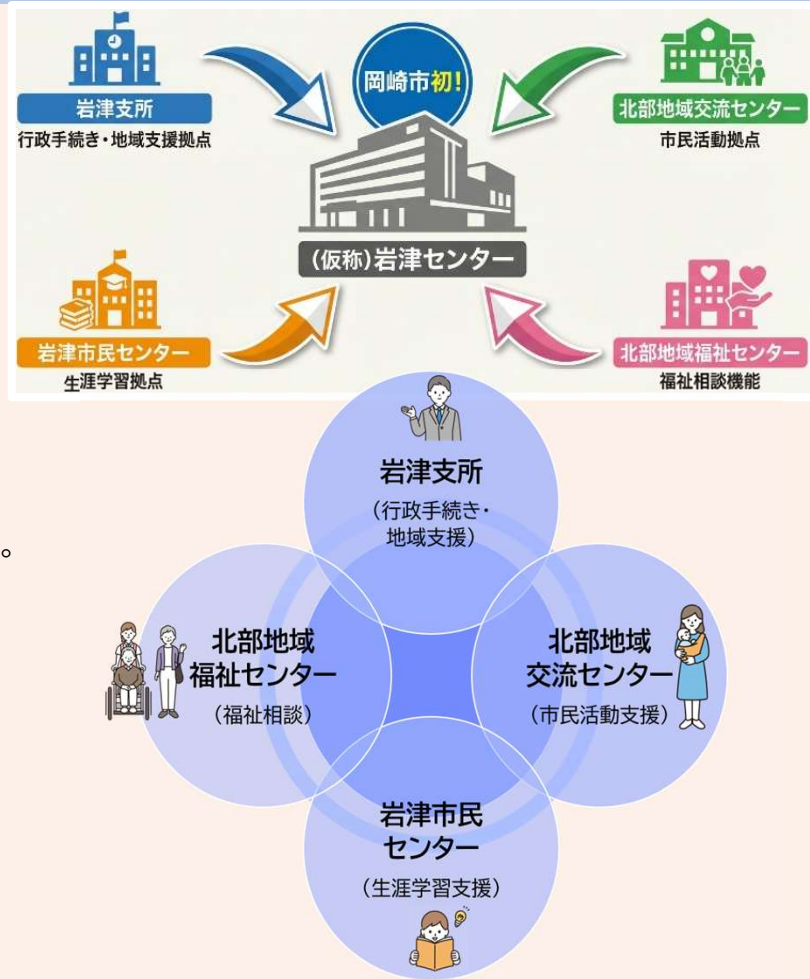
岩津支所
行政手続き・地域支援拠点

岡崎市初!

北部地域交流センター
市民活動拠点

(仮称)岩津センター

岩津市民センター
生涯学習拠点

北部地域福祉センター
福祉相談機能

。

岩津支所
(行政手続き・地域支援)

北部地域福祉センター
(福祉相談)

北部地域交流センター
(市民活動支援)

岩津市民センター
(生涯学習支援)